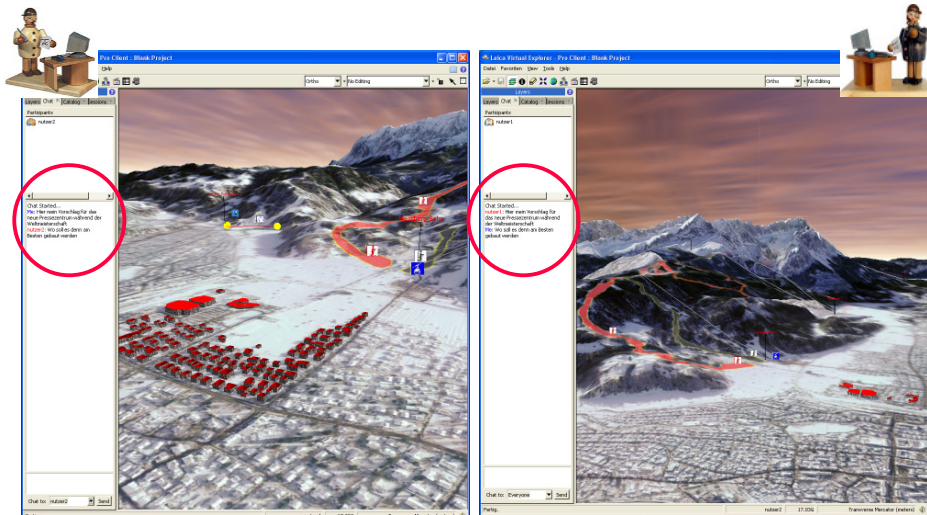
Pro Client : Blank Project

Help

Ortho

No Editing

Layers

Chat

Catalog

Sessions

Participants

nutzer2

Chat Started...

Me: Hier mein Vorschlag für das neue Pressezentrum während der Weltmeisterschaft

nutzer2: Wo soll es denn am Besten gebaut werden

Chat to: nutzer2

Send

Leica Virtual Explorer : Pro Client : Blank Project

Datei

Favoriten

View

Tools

Help

Ortho

No Editing

Layers

Chat

Catalog

Sessions

Participants

nutzer1

Chat Started...

nutzer1: Hier mein Vorschlag für das neue Pressezentrum während der Weltmeisterschaft

Me: Wo soll es denn am Besten gebaut werden

Chat to: Everyone

Send

Fertig.

nutzer2

17.556

Transverse Mercator (meters)